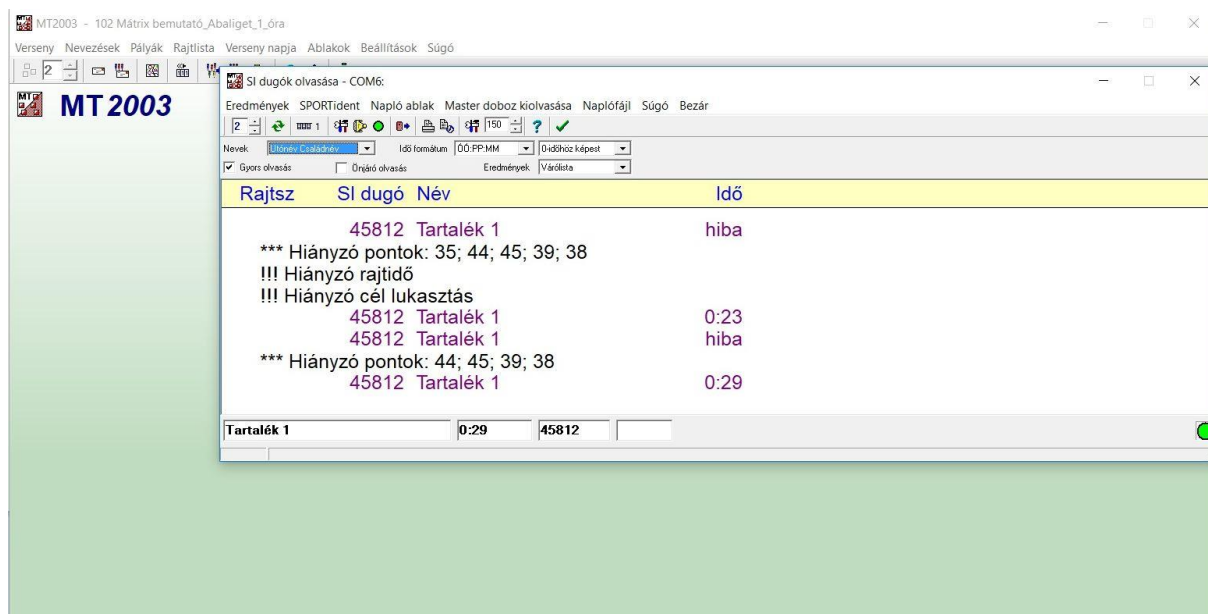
MT2003 - 102 Mátrix bemutató_Abaliget_1_óra

Verseny Nevezések Pályák Rajtlista Verseny napja Ablakok Beállítások Súgó

2

MT 2003

SI dugók olvasása - COM6:

Eredmények SPORTident Napló ablak Master doboz kiolvasása Naplófájl Súgó Bezár

2 1 150

Nevek Utónév Családnév Idő formátum ÓÓ:PP:MM 0-időhöz képest

Gyors olvasás Önjáró olvasás Eredmények Várólista

| Rajtsz | SI dugó | Név | Idő |
|---|---|---|---|
| | 45812 | Tartalék 1 | hiba |

*** Hiányzó pontok: 35; 44; 45; 39; 38
!!! Hiányzó rajtidő
!!! Hiányzó cél lukasztás

| | | | |
|---|---|---|---|
| | 45812 | Tartalék 1 | 0:23 |
| | 45812 | Tartalék 1 | hiba |

*** Hiányzó pontok: 44; 45; 39; 38

| | | | |
|---|---|---|---|
| | 45812 | Tartalék 1 | 0:29 |

Tartalék 1 0:29 45812